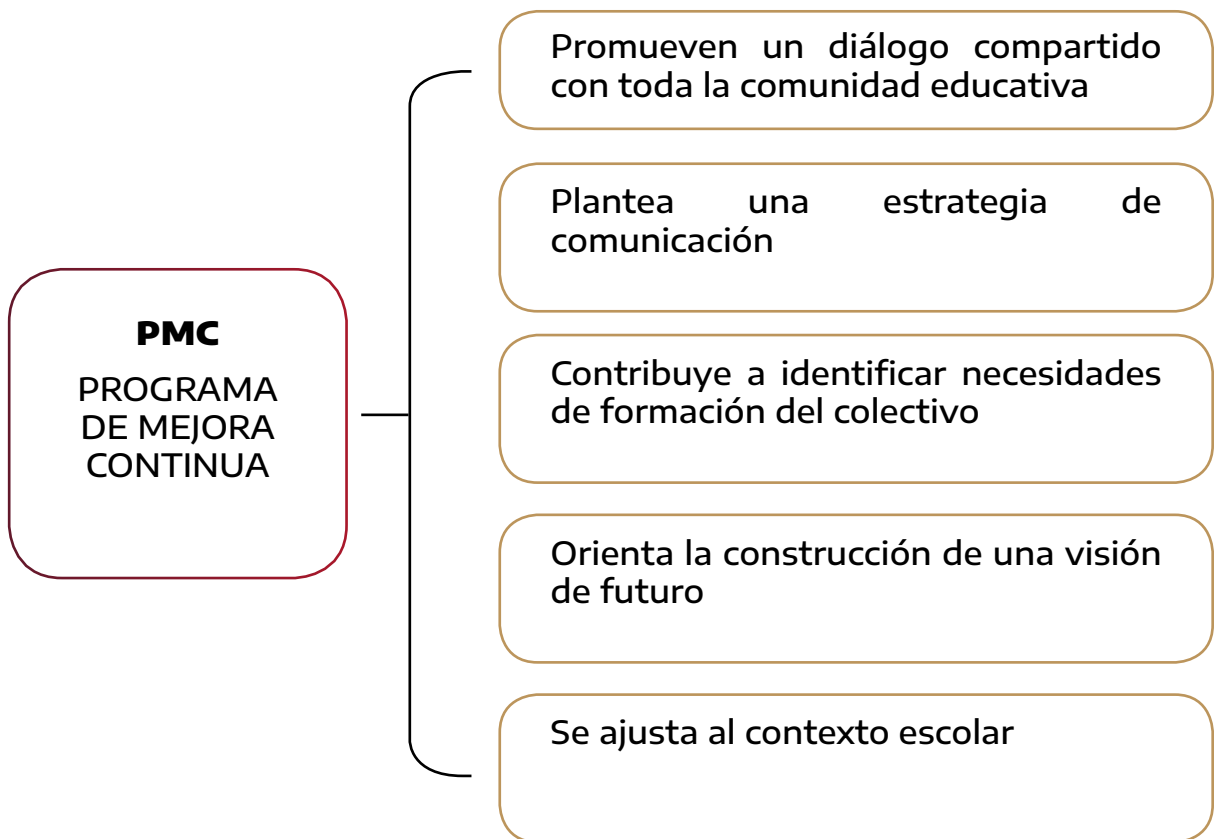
PMC

PROGRAMA DE MEJORA CONTINUA

Promueven un diálogo compartido con toda la comunidad educativa

Plantea una estrategia de comunicación

Contribuye a identificar necesidades de formación del colectivo

Orienta la construcción de una visión de futuro

Se ajusta al contexto escolar